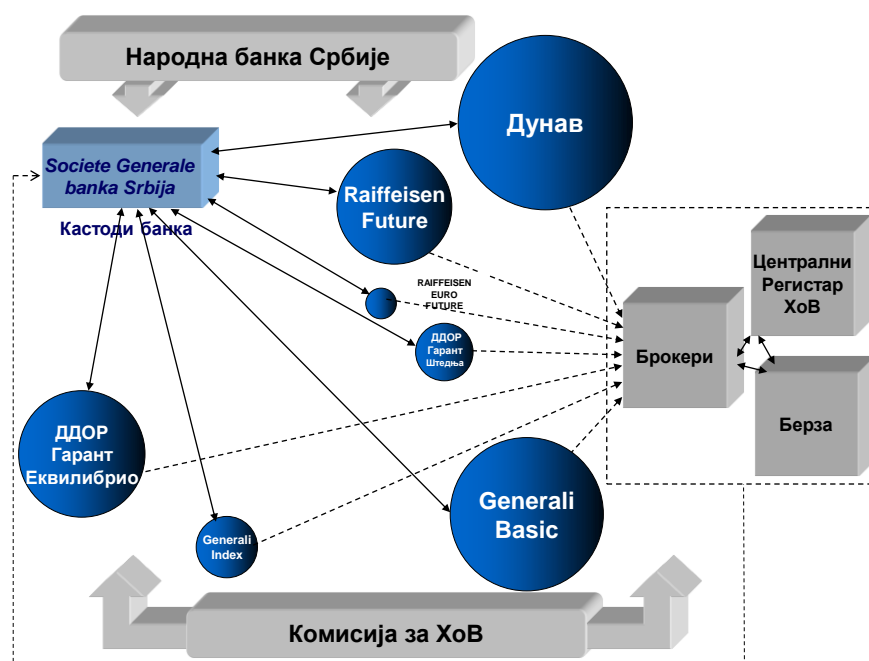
Народна банка Србије

Societe Generale banka Srbija

Кастоди банка

Дунав

Raiffeisen Future

RAIFFEISEN EURO FUTURE

ДДОР Гарант Штедња

Централни Регистар ХоВ

Брокери

Берза

ДДОР Гарант Еквилибрио

Generali Basic

Generali Index

Комисија за ХоВ